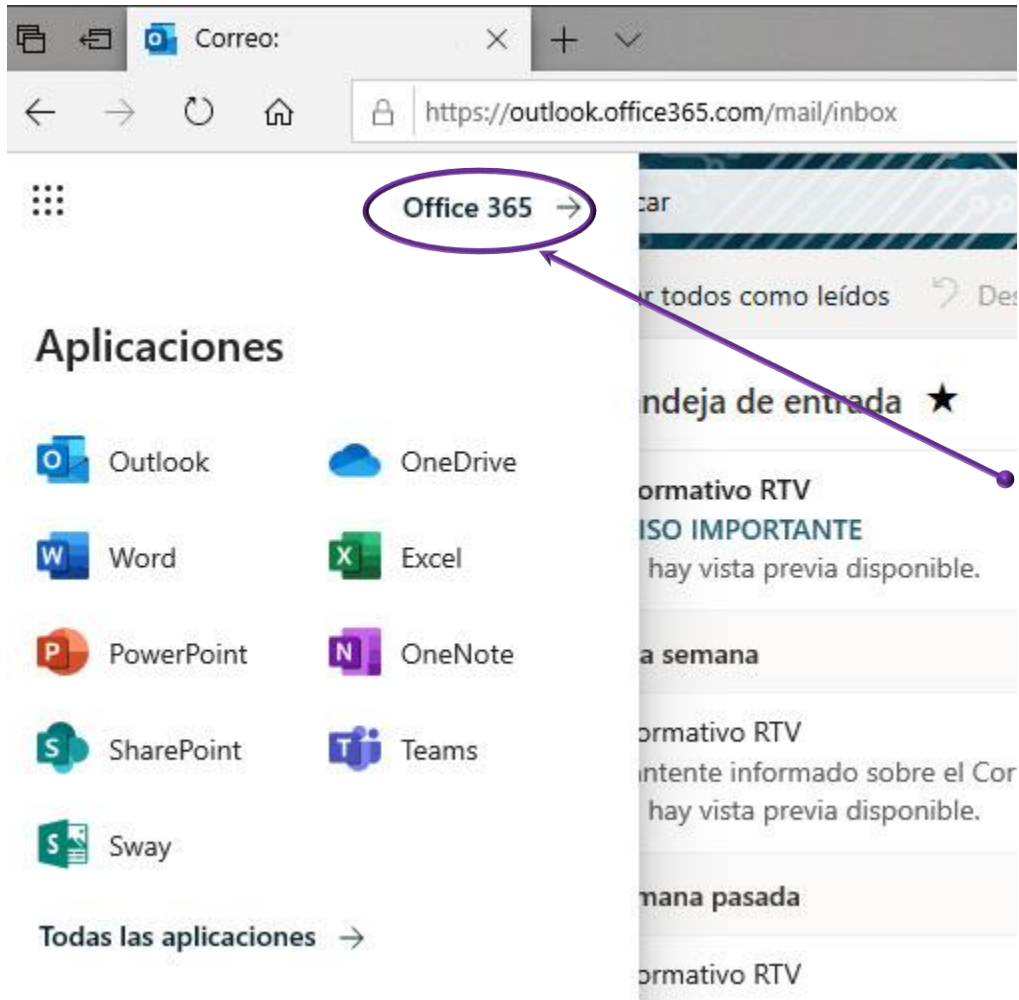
Correo:

https://outlook.office365.com/mail/inbox

Office 365 →

car

r todos como leídos Des

Aplicaciones

ndeja de entrada ★

Outlook
OneDrive

ormativo RTV
ISO IMPORTANTE
hay vista previa disponible.

Word
Excel

PowerPoint
OneNote

a semana

SharePoint
Teams

ormativo RTV
ntente informado sobre el Cor
hay vista previa disponible.

Sway

mana pasada

Todas las aplicaciones →

ormativo RTV